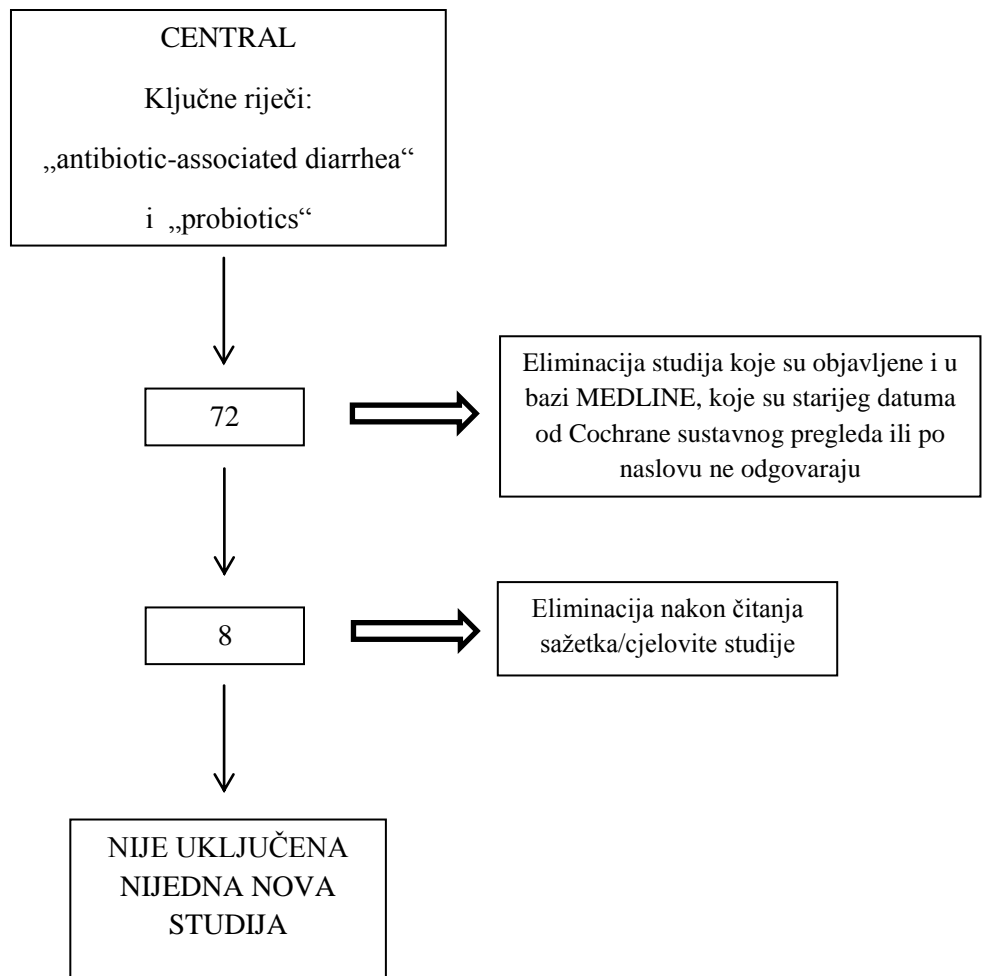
CENTRAL

Ključne riječi:

„antibiotic-associated diarrhea“

i „probiotics“

72

Eliminacija studija koje su objavljene i u bazi MEDLINE, koje su starijeg datuma od Cochrane sustavnog pregleda ili po naslovu ne odgovaraju

8

Eliminacija nakon čitanja sažetka/cjelovite studije

NIJE UKLJUČENA NIJEDNA NOVA STUDIJA